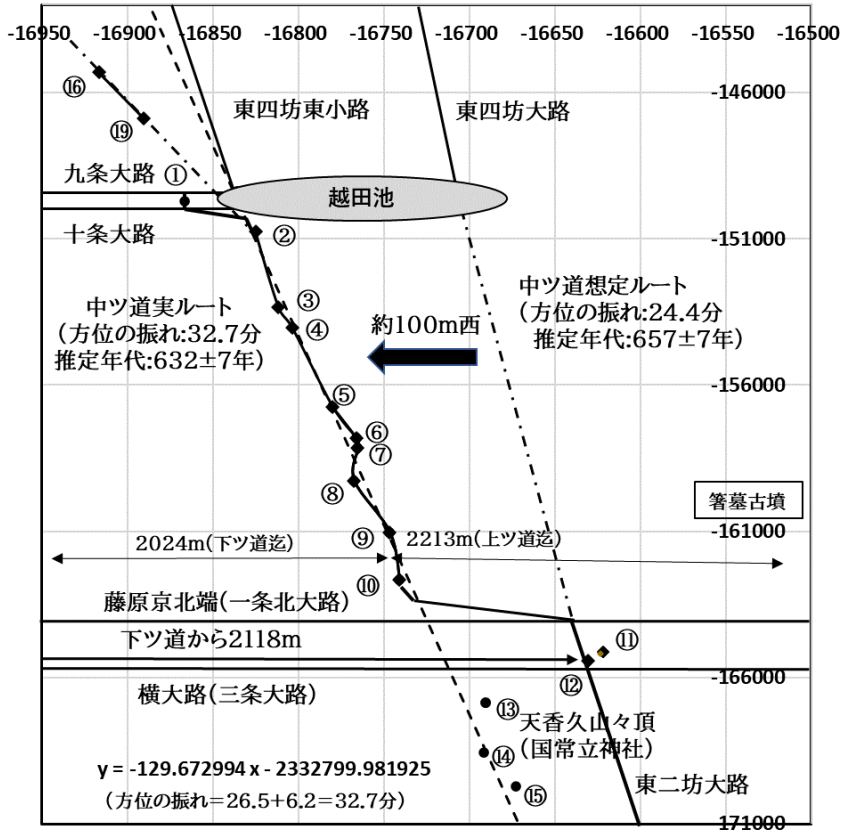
-16950 -16900 -16850 -16800 -16750 -16700 -16650 -16600 -16550 -16500

⑯

⑲

-146000

東四坊東小路

東四坊大路

九条大路 ①

越田池

十条大路 ②

-151000

中ツ道実ルート
(方位の振れ:32.7分
推定年代:632±7年)

③

④

約100m西

中ツ道想定ルート
(方位の振れ:24.4分
推定年代:657±7年)

⑤

-156000

⑥

⑦

⑧

箸墓古墳

⑨

2024m(下ツ道迄)

2213m(上ツ道迄)

-161000

⑩

藤原京北端(一条北大路)

下ツ道から2118m

⑪

⑫

横大路(三条大路)

-166000

⑬

天香久山々頂
(国常立神社)

⑭

y = -129.672994 x - 2332799.981925

(方位の振れ=26.5+6.2=32.7分)

⑮

東二坊大路

-171000